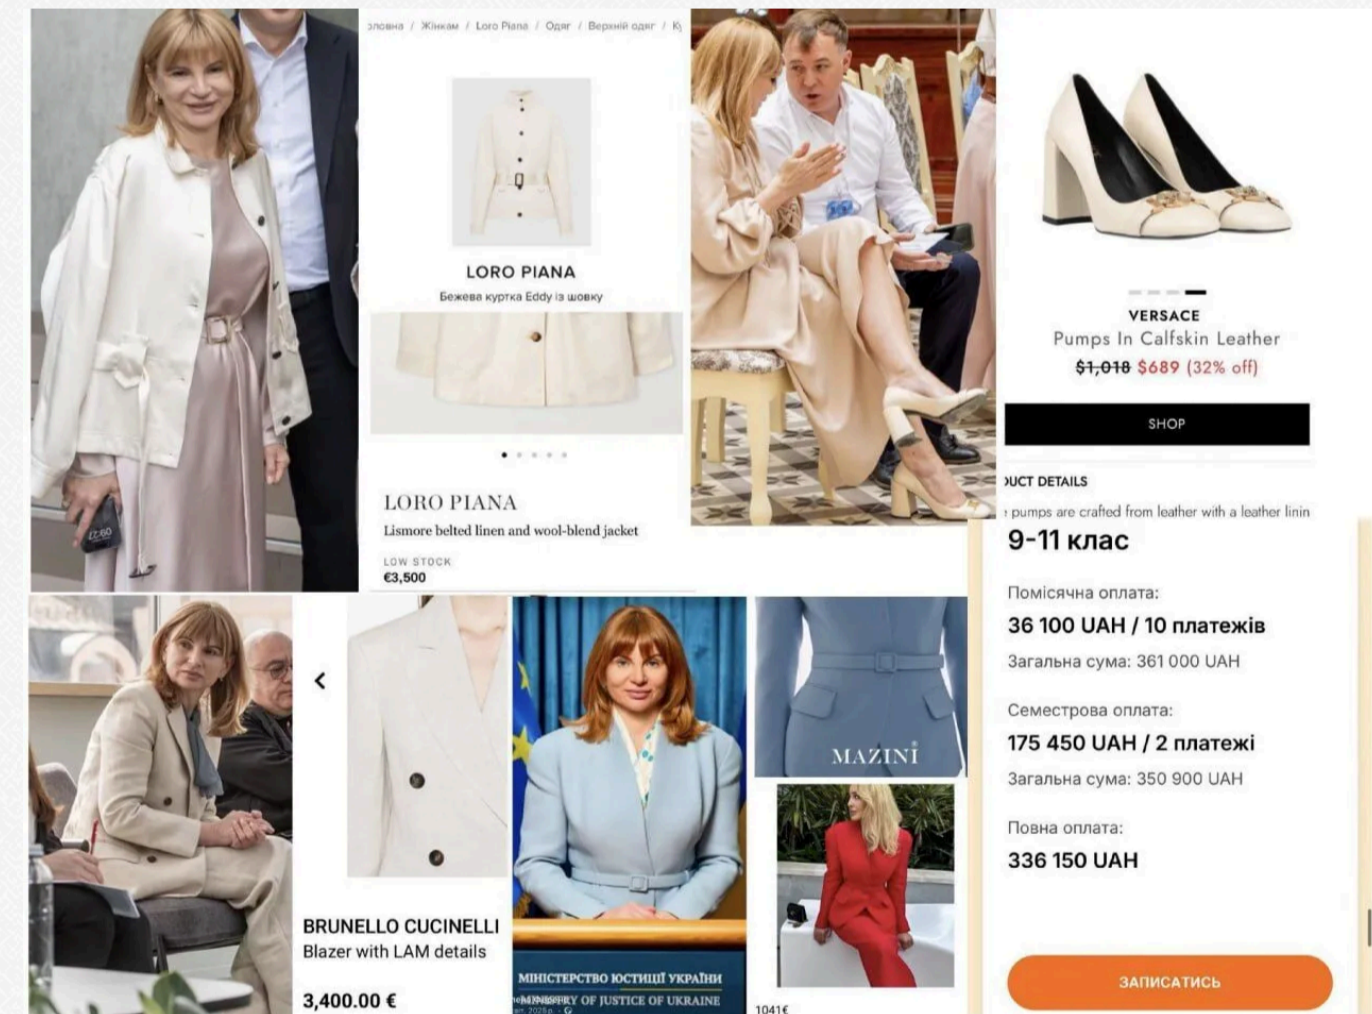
оловна / Жінкам / Loro Piana / Одяг / Верхній одяг / К

LORO PIANA
Бежева куртка Eddy із шовку

LORO PIANA
Lismore belted linen and wool-blend jacket
LOW STOCK
€3,500

VERSACE
Pumps In Calfskin Leather
$1,018 $689 (32% off)
SHOP
UCT DETAILS
pumps are crafted from leather with a leather linin

9-11 клас
Помісячна оплата:
36 100 UAH / 10 платежів
Загальна сума: 361 000 UAH
Семестрова оплата:
175 450 UAH / 2 платежі
Загальна сума: 350 900 UAH
Повна оплата:
336 150 UAH
ЗАПИСАТИСЬ

BRUNELLO CUCINELLI
Blazer with LAM details
3,400.00 €

МІНІСТЕРСТВО ЮСТИЦІЇ УКРАЇНИ
MINISTRY OF JUSTICE OF UKRAINE

MAZINI
1041€